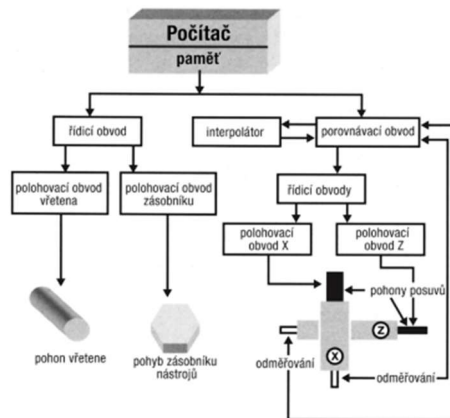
Počítač
paměť

řídicí obvod

interpolátor

porovnávací obvod

polohovací obvod vřetena

polohovací obvod zásobníku

řídicí obvody

polohovací obvod X

polohovací obvod Z

pohony posuvů

pohon vřetene

pohyb zásobníku nástrojů

odměřování

odměřování

Z

X